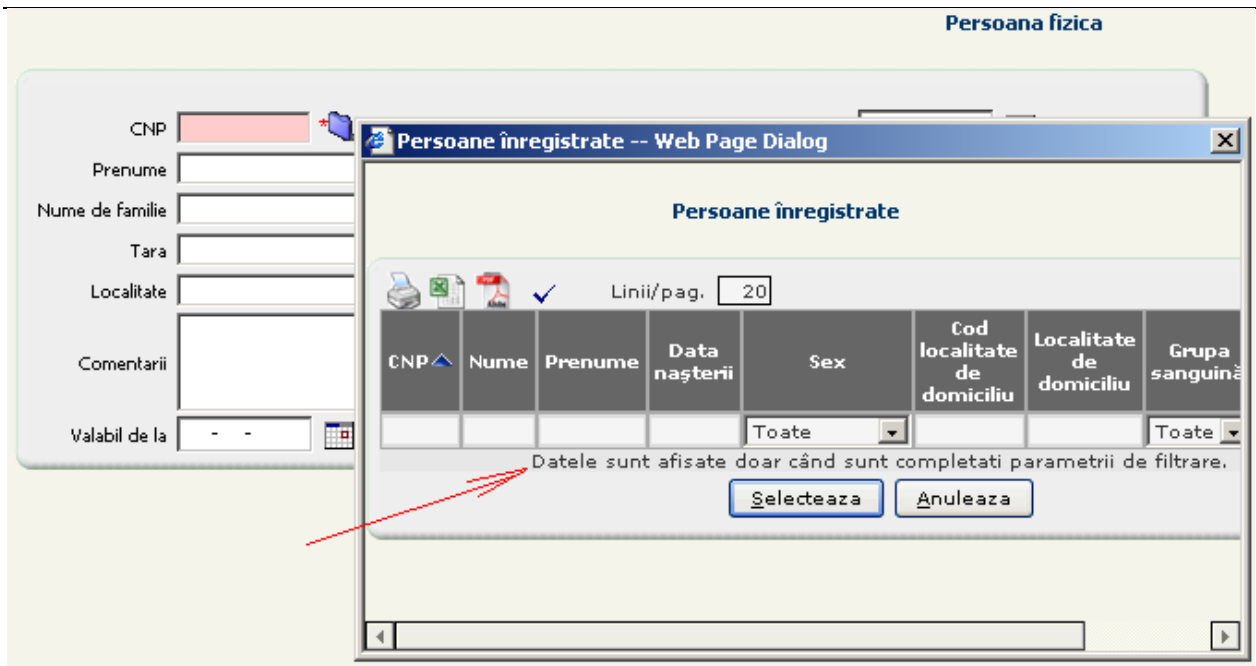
Persoana fizica

CNP *
Prenume
Nume de familie
Tara
Localitate
Comentarii
Valabil de la - -

Persoane înregistrate -- Web Page Dialog

Persoane înregistrate

Linii/pag. 20

| CNP | Nume | Prenume | Data nașterii | Sex | Cod localitate de domiciliu | Localitate de domiciliu | Grupa sanguină |
|---|---|---|---|---|---|---|---|
| | | | | Toate | | | Toate |

Datele sunt afisate doar când sunt completati parametrii de filtrare.

Selecteaza Anuleaza